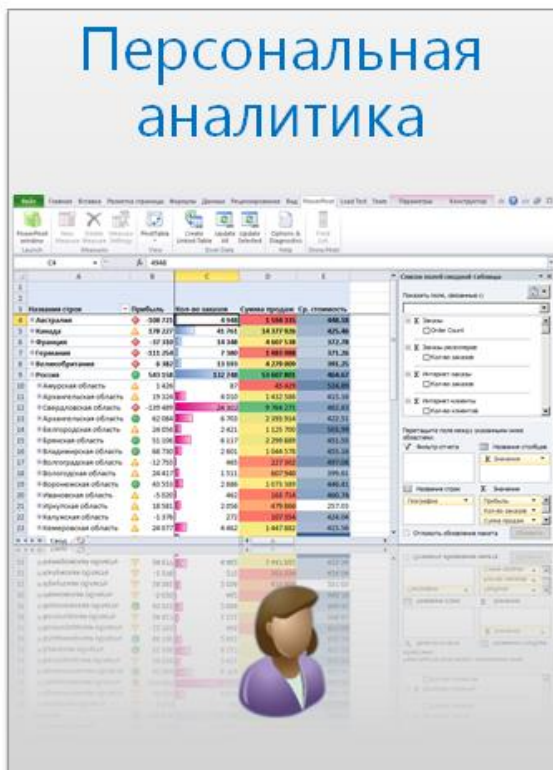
Персональная аналитика

Файл Главная Вставка Разметка страницы Формулы Данные Рецензирование Вид PowerPivot Load Test Team Параметры Конструктор

PowerPivot window | New Measure | Delete Measure | Measure Settings | PivotTable | Create Linked Table | Update All | Update Selected | Options & Diagnostics | Field List
Launch | Measures | | Excel Data | Help | Show/Hide

C4 | $f_x$ | 4948

| | A | B | C | D | E |
|---|---|---|---|---|---|
| 3 | Названия строк | Прибыль | Кол-во заказов | Сумма продаж | Ср. стоимость |
| 4 | Австралия | -108 720 | 4 948 | 1 598 335 | 446,18 |
| 5 | Канада | 178 227 | 45 761 | 14 377 926 | 425,46 |
| 6 | Франция | -37 350 | 14 348 | 4 607 538 | 372,78 |
| 7 | Германия | -111 254 | 7 380 | 1 883 088 | 371,26 |
| 8 | Великобритания | 8 382 | 13 593 | 4 270 808 | 361,25 |
| 9 | Россия | 543 158 | 112 240 | 53 667 803 | 464,67 |
| 10 | Амурская область | 1 426 | 87 | 41 429 | 534,89 |
| 11 | Архангельская область | 19 324 | 4 010 | 1 412 588 | 415,16 |
| 12 | Свердловская область | -139 499 | 24 302 | 9 764 271 | 462,83 |
| 13 | Архангельская область | 62 084 | 6 703 | 2 299 914 | 422,51 |
| 14 | Белгородская область | 28 098 | 2 421 | 1 125 700 | 503,59 |
| 15 | Брянская область | 51 108 | 6 117 | 2 298 689 | 451,55 |
| 16 | Владимирская область | 68 790 | 2 601 | 1 044 578 | 435,14 |
| 17 | Волгоградская область | -12 750 | 465 | 227 162 | 497,08 |
| 18 | Вологодская область | 26 417 | 1 511 | 667 940 | 399,61 |
| 19 | Воронежская область | 43 555 | 2 886 | 1 075 589 | 440,41 |
| 20 | Ивановская область | -5 020 | 462 | 163 714 | 460,76 |
| 21 | Иркутская область | 18 581 | 2 056 | 479 866 | 257,03 |
| 22 | Калужская область | -1 376 | 272 | 107 554 | 428,09 |
| 23 | Кемеровская область | 24 077 | 4 462 | 1 447 882 | 415,56 |

Сводка

Список полей сводной таблицы
Показать поля, связанные с:
Заказы
Order Count
Заказы реселлеров
Кол-во заказов
Интернет заказы
Кол-во заказов
Интернет клиенты
Кол-во клиентов
Перетащите поля между указанными ниже областями:
Фильтр отчета
Названия столбцов
Значения
Названия строк
Значения
География
Прибыль
Кол-во заказов
Сумма продаж
Отложить обновление макета
Обновить